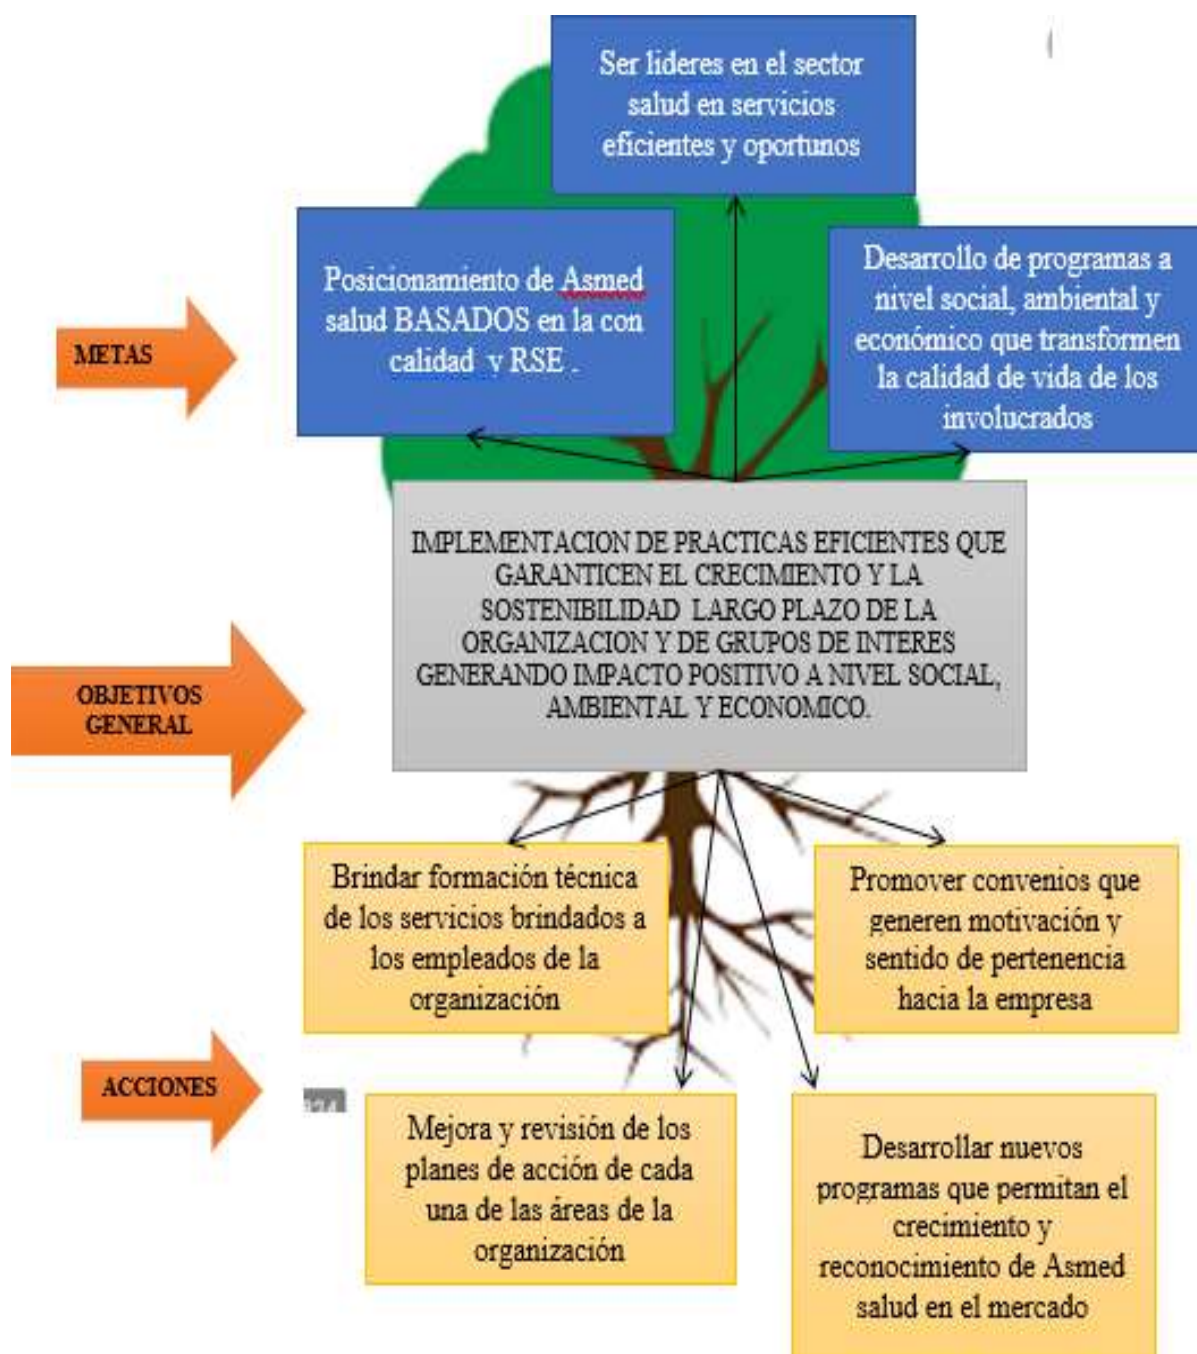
Ser lideres en el sector salud en servicios eficientes y oportunos

METAS

Posicionamiento de Asmed salud BASADOS en la con calidad y RSE .

Desarrollo de programas a nivel social, ambiental y económico que transformen la calidad de vida de los involucrados

OBJETIVOS GENERAL

IMPLEMENTACION DE PRACTICAS EFICIENTES QUE GARANTICEN EL CRECIMIENTO Y LA SOSTENIBILIDAD LARGO PLAZO DE LA ORGANIZACION Y DE GRUPOS DE INTERES GENERANDO IMPACTO POSITIVO A NIVEL SOCIAL, AMBIENTAL Y ECONOMICO.

Brindar formación técnica de los servicios brindados a los empleados de la organización

Promover convenios que generen motivación y sentido de pertenencia hacia la empresa

ACCIONES

Mejora y revisión de los planes de acción de cada una de las áreas de la organización

Desarrollar nuevos programas que permitan el crecimiento y reconocimiento de Asmed salud en el mercado